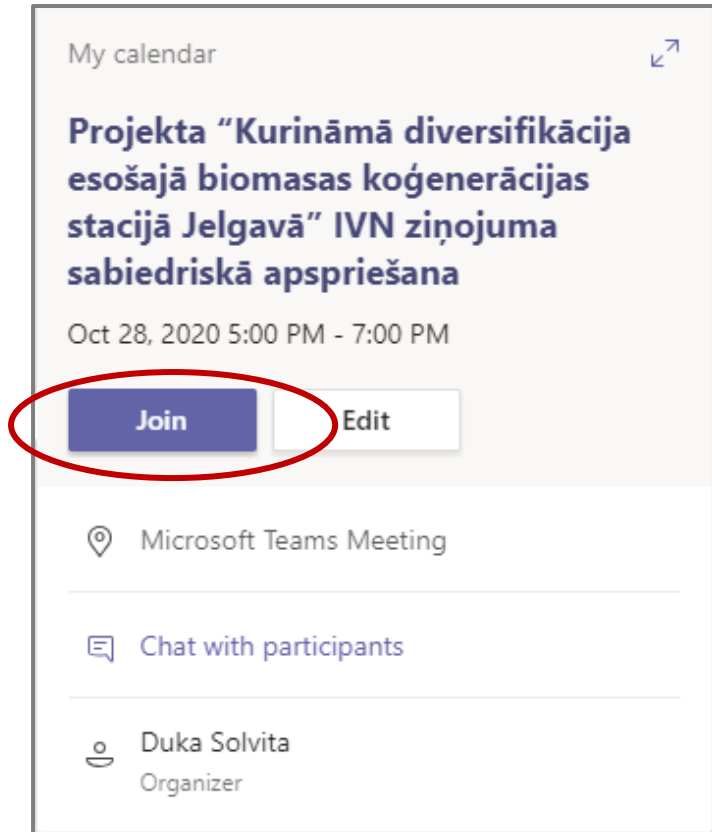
My calendar

Projekta "Kurināmā diversifikācija esošajā biomasas koģenerācijas stacijā Jelgavā" IVN ziņojuma sabiedriskā apspriešana

Oct 28, 2020 5:00 PM - 7:00 PM

Join

Edit

Microsoft Teams Meeting

Chat with participants

Duka Solvita
Organizer